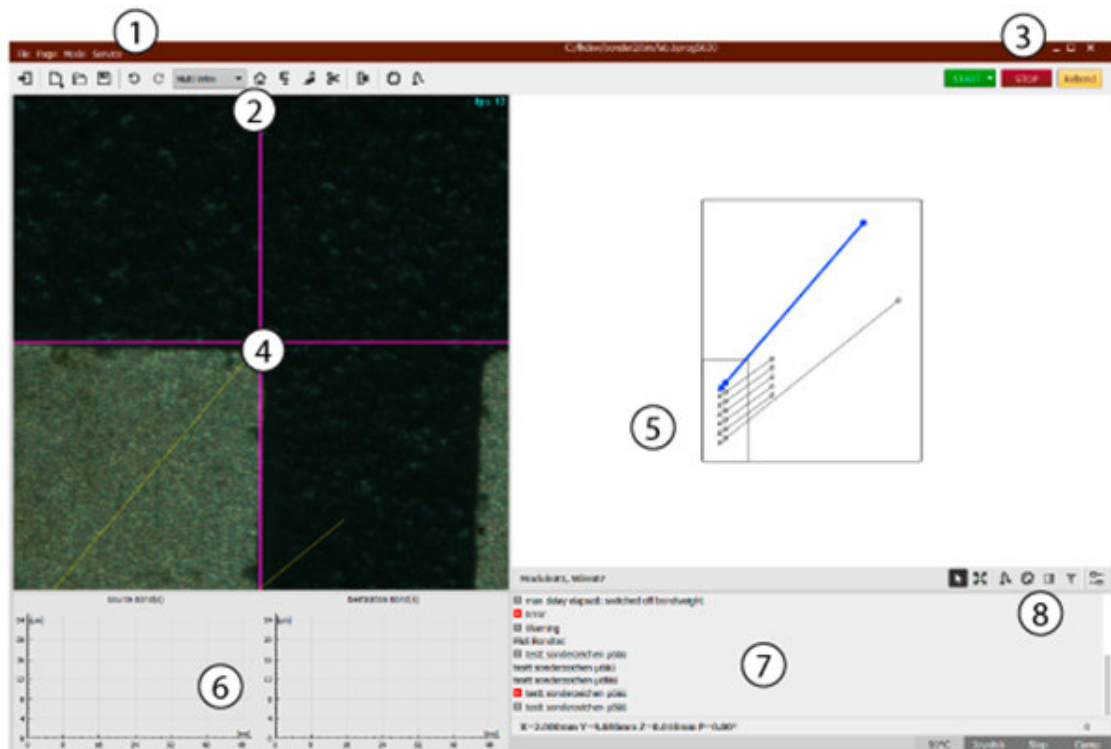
1
File Page Mode Service
C:/Roboter/bonder/2dm/lab.bonap/2020
3
Multi Wire
Start STOP Refresh
2
fps: 17
4
5
Source Bond(s)
Destination Bond(s)
6
max delay elapsed: switched off bondweight
Error
Warning
F&S Bondtec
test: sonderzeichen: pöäü
test: sonderzeichen: pöäü
test: sonderzeichen: pöäü
test: sonderzeichen: pöäü
test: sonderzeichen: pöäü
7
8
X: -2.000mm Y: -5.000mm Z: -0.010mm P: 0.00°
0
Joystick
Step
Cams